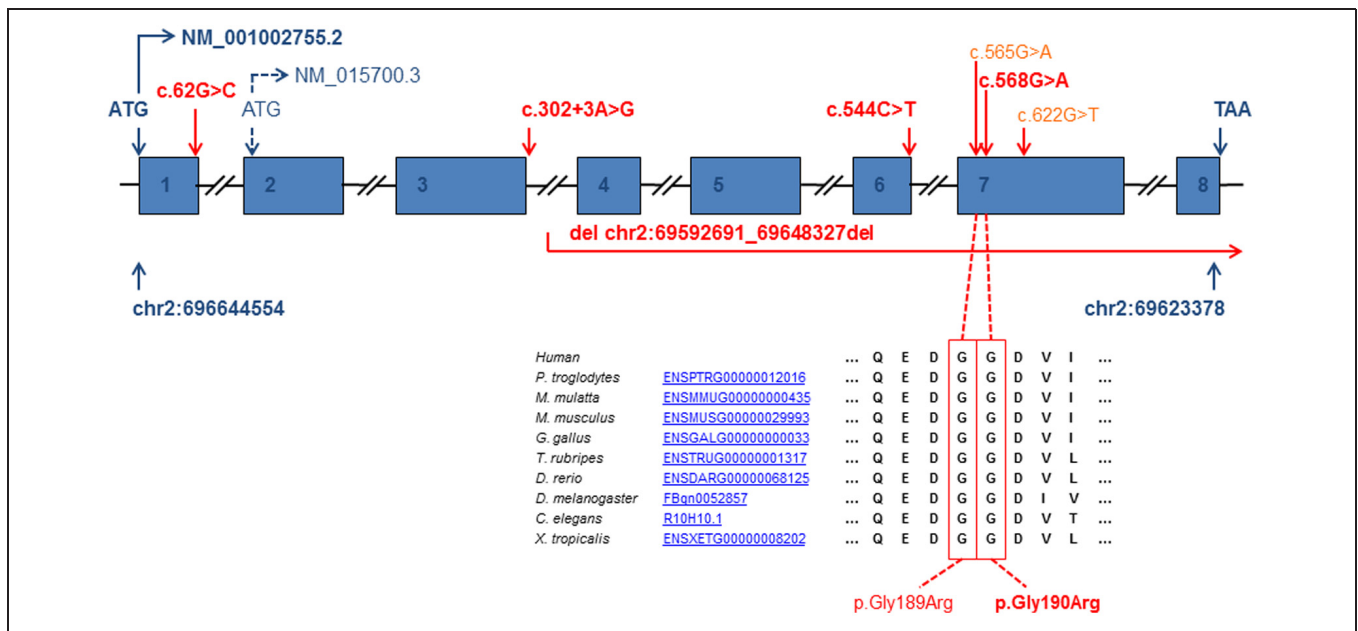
NM_001002755.2
c.62G>C
NM_015700.3
ATG
ATG
c.302+3A>G
c.544C>T
c.565G>A
c.568G>A
c.622G>T
TAA

1 2 3 4 5 6 7 8

del chr2:69592691_69648327del

chr2:696644554
chr2:69623378

| | | |
|---|---|---|
| Human | | ... Q E D G G D V I ... |
| P. troglodytes | ENSPTRG00000012016 | ... Q E D G G D V I ... |
| M. mulatta | ENSMMUG00000000435 | ... Q E D G G D V I ... |
| M. musculus | ENSMUSG00000029993 | ... Q E D G G D V I ... |
| G. gallus | ENSGALG00000000033 | ... Q E D G G D V I ... |
| T. rubripes | ENSTRUG00000001317 | ... Q E D G G D V L ... |
| D. rerio | ENSDARG00000068125 | ... Q E D G G D V L ... |
| D. melanogaster | FBgn0052857 | ... Q E D G G D I V ... |
| C. elegans | R10H10.1 | ... Q E D G G D V T ... |
| X. tropicalis | ENSXETG00000008202 | ... Q E D G G D V L ... |

p.Gly189Arg
p.Gly190Arg